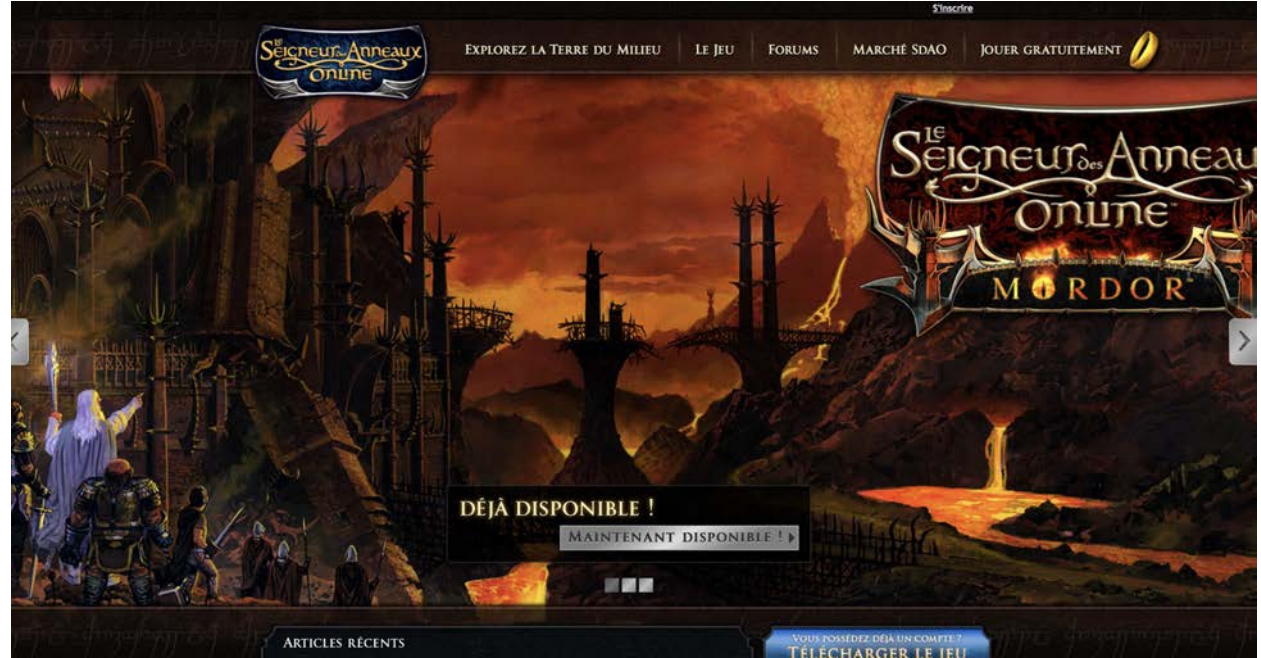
S'inscrire

Le Seigneur des Anneaux Online

Explorez la Terre du Milieu | Le Jeu | Forums | Marché SdAO | Jouer gratuitement

Le Seigneur des Anneau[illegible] Online™
MORDOR™

DÉJÀ DISPONIBLE !
MAINTENANT DISPONIBLE !

Articles récents

Vous possédez déjà un compte ?
Télécharger le jeu